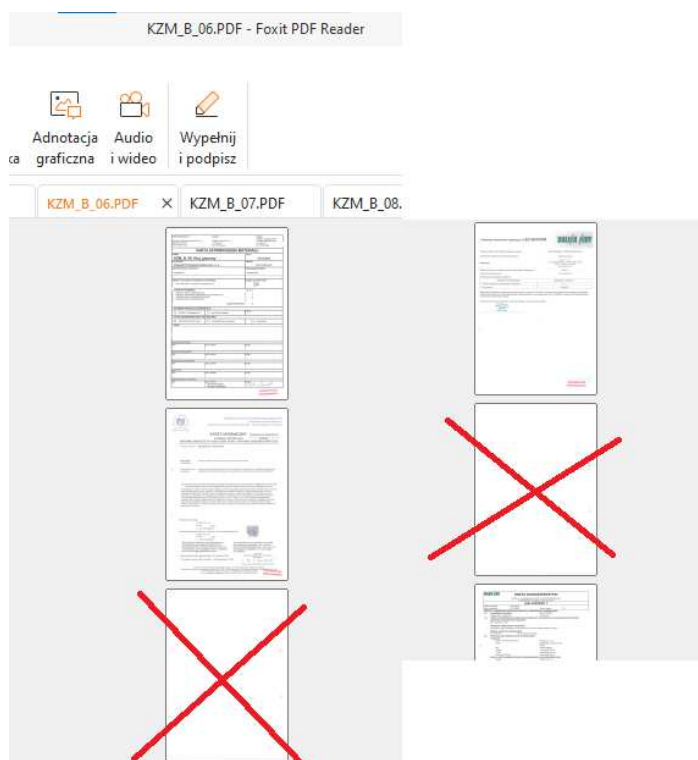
KZM_B_06.PDF - Foxit PDF Reader

ka

Adnotacja graficzna

Audio i wideo

Wypełnij i podpisz

KZM_B_06.PDF ×

KZM_B_07.PDF

KZM_B_08.

KARTA ZATWIERDZENIA MATERIAŁU

KARTA GWARANCYJNA

KARTA KATALOGOWA

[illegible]